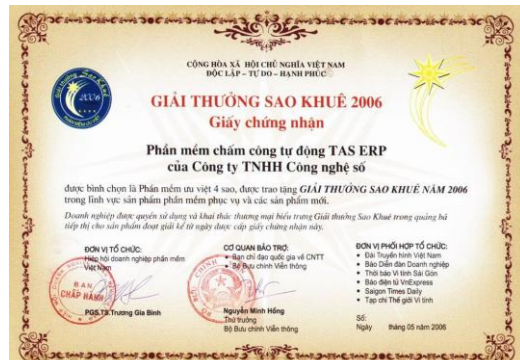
CỘNG HÒA XÃ HỘI CHỦ NGHĨA VIỆT NAM
ĐỘC LẬP – TỰ DO – HẠNH PHÚC

Sao Khuê 2006

GIẢI THƯỞNG SAO KHUÊ 2006

Giấy chứng nhận

Phần mềm chấm công tự động TAS ERP
của Công ty TNHH Công nghệ số

được bình chọn là Phần mềm ưu việt 4 sao, được trao tặng GIẢI THƯỞNG SAO KHUÊ NĂM 2006 trong lĩnh vực sản phẩm phần mềm phục vụ và các sản phẩm mới.

Doanh nghiệp được quyền sử dụng và khai thác thương mại biểu trưng Giải thưởng Sao Khuê trong quảng bá tiếp thị cho sản phẩm đoạt giải kể từ ngày được cấp giấy chứng nhận này.

ĐƠN VỊ TỔ CHỨC:
Hiệp hội doanh nghiệp phần mềm Việt Nam

BAN CHẤP HÀNH

PGS.TS Trương Gia Bình

CƠ QUAN BẢO TRỢ:
• Ban chỉ đạo quốc gia về CNTT
• Bộ Bưu chính Viễn thông

Nguyễn Minh Hồng
Thứ trưởng
Bộ Bưu chính Viễn thông

ĐƠN VỊ PHỐI HỢP TỔ CHỨC:
• Đài Truyền hình Việt Nam
• Báo Diễn đàn Doanh nghiệp
• Thời báo Vi tính Sài Gòn
• Báo điện tử VnExpress
• Saigon Times Daily
• Tạp chí Thế giới Vi tính

Số:
Ngày tháng 05 năm 2006